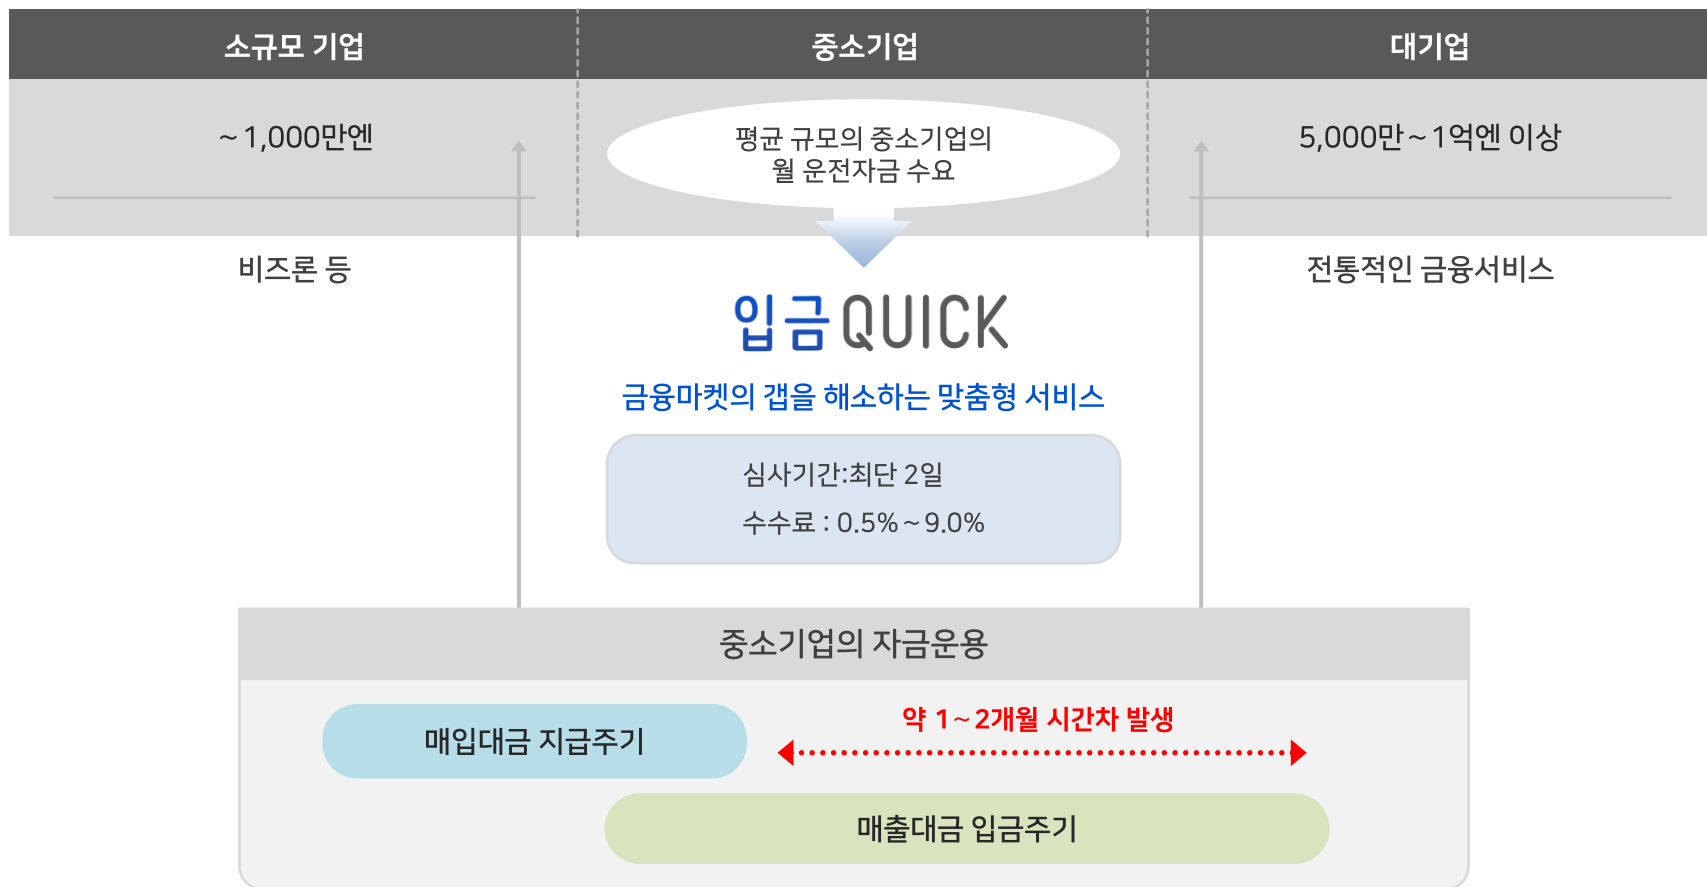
소규모 기업

중소기업

대기업

~1,000만엔

평균 규모의 중소기업의 월 운전자금 수요

5,000만~1억엔 이상

비즈론 등

입금QUICK

전통적인 금융서비스

금융마켓의 갭을 해소하는 맞춤형 서비스

심사기간:최단 2일

수수료 : 0.5%~9.0%

중소기업의 자금운용

매입대금 지급주기

약 1~2개월 시간차 발생

매출대금 입금주기